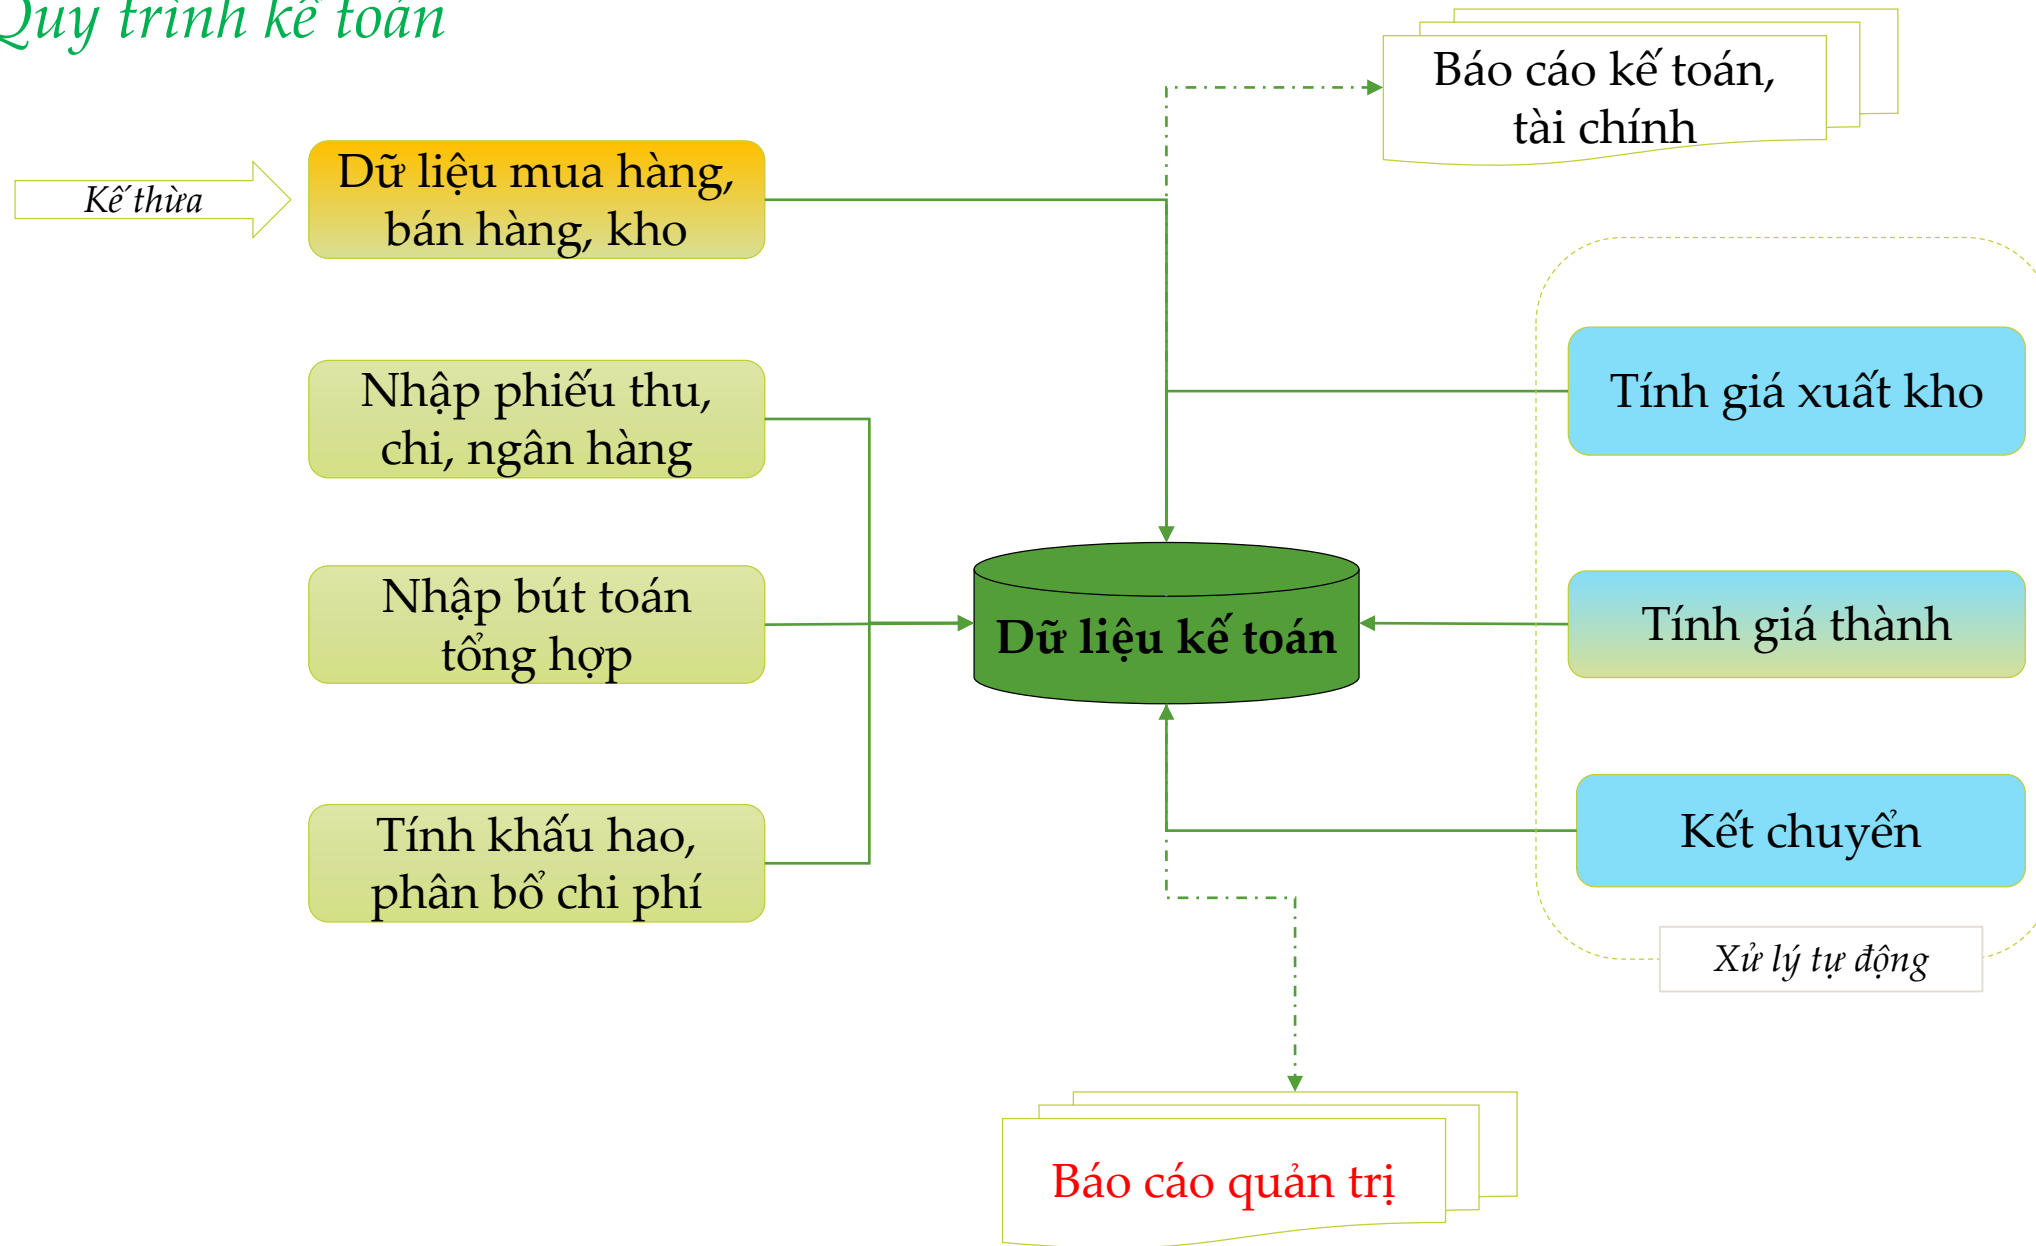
Quy trình kế toán

Báo cáo kế toán, tài chính

Kế thừa

Dữ liệu mua hàng, bán hàng, kho

Nhập phiếu thu, chi, ngân hàng

Nhập bút toán tổng hợp

Tính khấu hao, phân bổ chi phí

Dữ liệu kế toán

Tính giá xuất kho

Tính giá thành

Kết chuyển

Xử lý tự động

Báo cáo quản trị